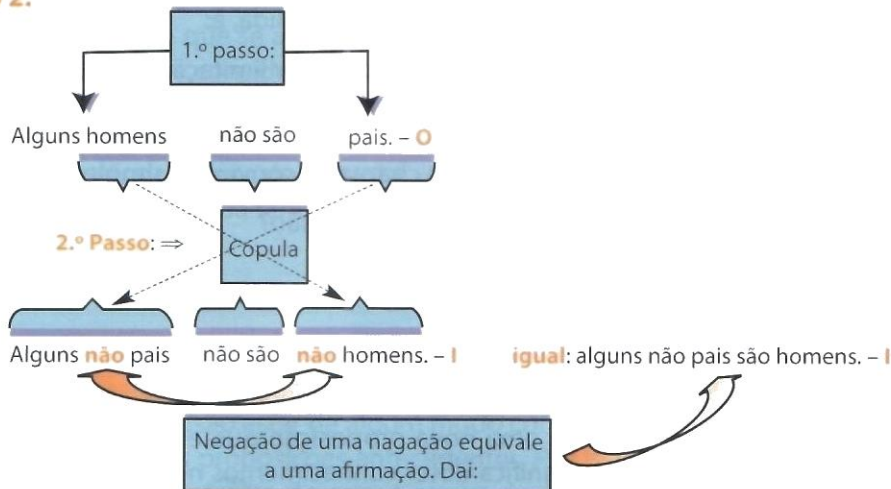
2.

1.º passo:

Alguns homens não são pais. – O

2.º Passo: ⇒ Cópula

Alguns não pais não são não homens. – I

igual: alguns não pais são homens. – I

Negação de uma nagação equivale a uma afirmação. Dai: